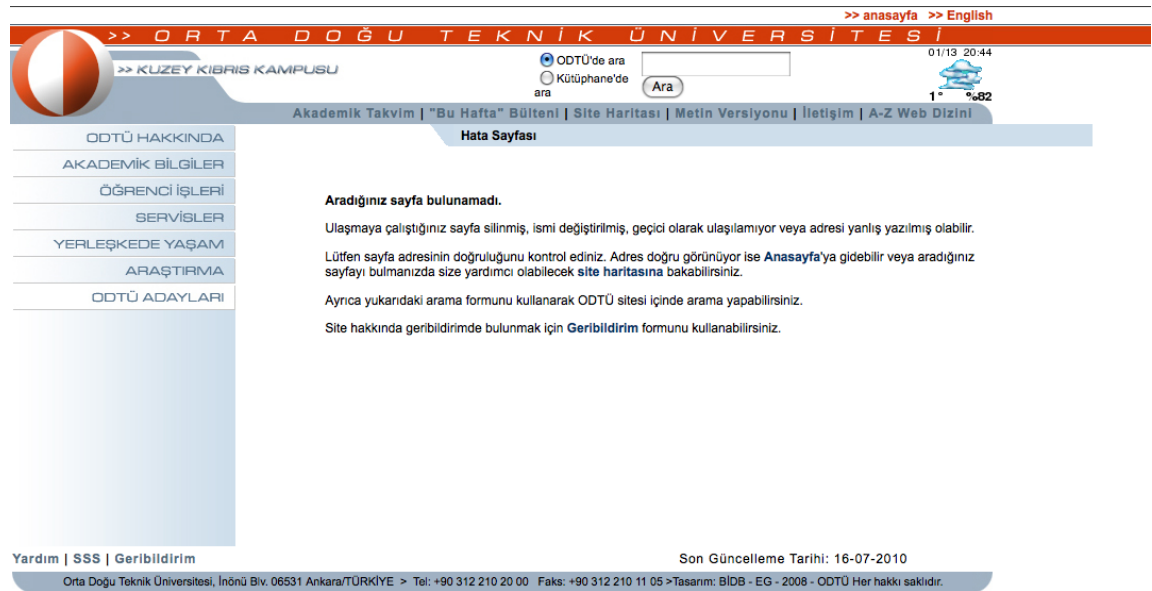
>> anasayfa >> English

>> ORTA DOĞU TEKNİK ÜNİVERSİTESİ

>> KUZEY KIBRIS KAMPUSU

ODTÜ'de ara
Kütüphane'de ara

Ara

01/13 20:44

1° %82

Akademik Takvim | "Bu Hafta" Bülteni | Site Haritası | Metin Versiyonu | İletişim | A-Z Web Dizini

ODTÜ HAKKINDA
AKADEMİK BİLGİLER
ÖĞRENCİ İŞLERİ
SERVİSLER
YERLEŞKEDE YAŞAM
ARAŞTIRMA
ODTÜ ADAYLARI

Hata Sayfası

Aradığınız sayfa bulunamadı.

Ulaşmaya çalıştığınız sayfa silinmiş, ismi değiştirilmiş, geçici olarak ulaşılamıyor veya adresi yanlış yazılmış olabilir.

Lütfen sayfa adresinin doğruluğunu kontrol ediniz. Adres doğru görünüyor ise Anasayfa'ya gidebilir veya aradığınız sayfayı bulmanızda size yardımcı olabilecek site haritasına bakabilirsiniz.

Ayrıca yukarıdaki arama formunu kullanarak ODTÜ sitesi içinde arama yapabilirsiniz.

Site hakkında geribildirimde bulunmak için Geribildirim formunu kullanabilirsiniz.

Yardım | SSS | Geribildirim

Son Güncelleme Tarihi: 16-07-2010

Orta Doğu Teknik Üniversitesi, İnönü Blv. 06531 Ankara/TÜRKİYE > Tel: +90 312 210 20 00 Faks: +90 312 210 11 05 >Tasarım: BİDB - EG - 2008 - ODTÜ Her hakkı saklıdır.